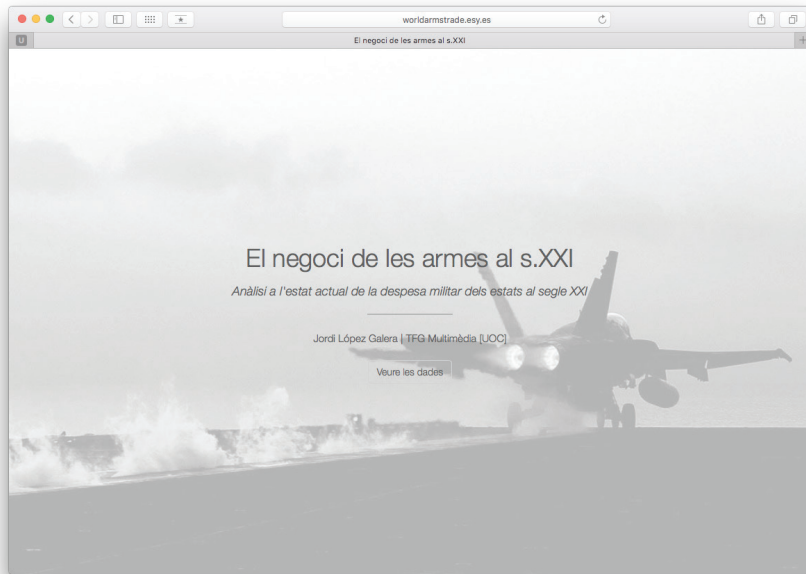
worldarmstrade.esy.es

U

El negoci de les armes al s.XXI

El negoci de les armes al s.XXI

Anàlisi a l'estat actual de la despesa militar dels estats al segle XXI

Jordi López Galera | TFG Multimèdia [UOC]

Veure les dades